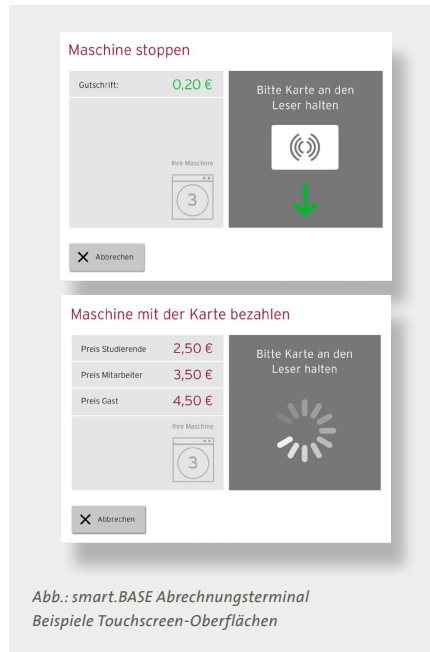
Maschine stoppen

Gutschrift: 0,20 €

Ihre Maschine

3

Bitte Karte an den Leser halten

Abbrechen

Maschine mit der Karte bezahlen

| Preis Studierende | 2,50 € |
|---|---|
| Preis Mitarbeiter | 3,50 € |
| Preis Gast | 4,50 € |

Ihre Maschine

3

Bitte Karte an den Leser halten

Abbrechen

Abb.: smart.BASE Abrechnungsterminal Beispiele Touchscreen-Oberflächen